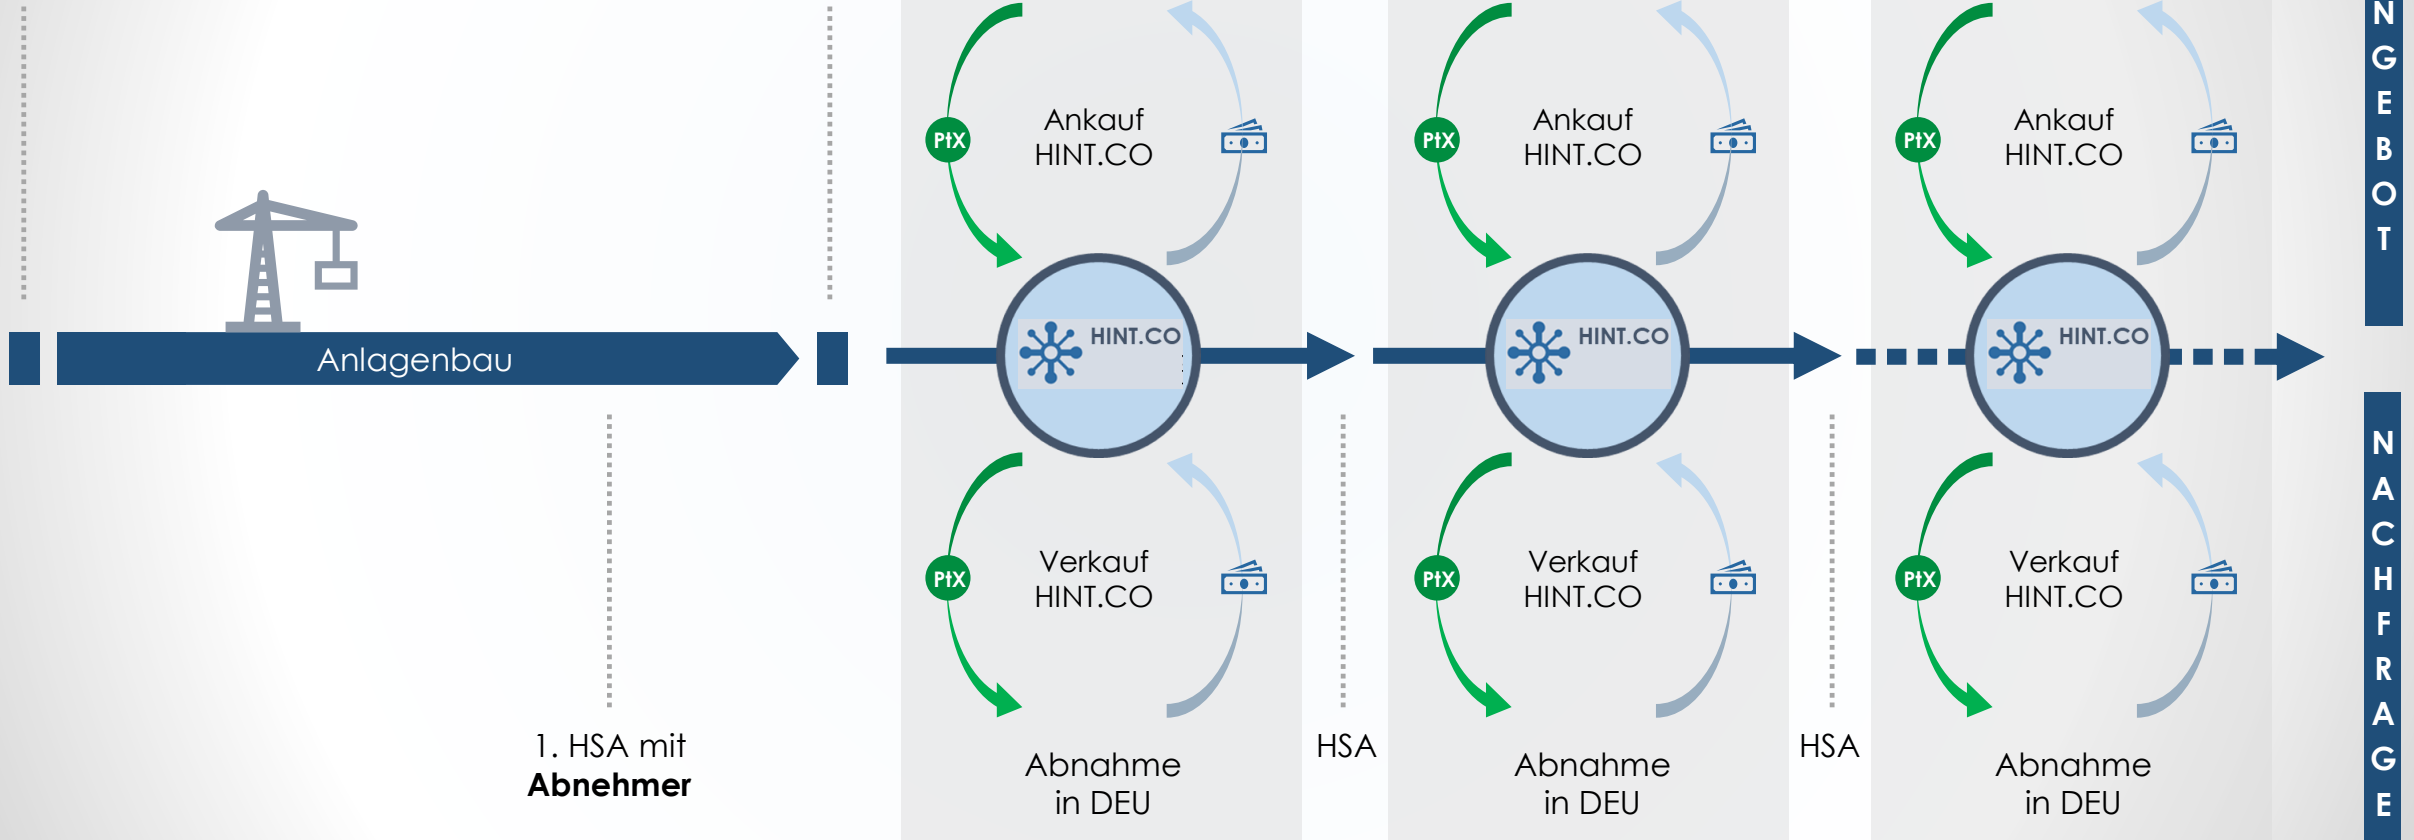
Anlagenbau

1. HSA mit
**Abnehmer**

PtX
Ankauf
HINT.CO

HINT.CO

PtX
Verkauf
HINT.CO

Abnahme
in DEU

HSA

PtX
Ankauf
HINT.CO

HINT.CO

PtX
Verkauf
HINT.CO

Abnahme
in DEU

HSA

PtX
Ankauf
HINT.CO

HINT.CO

PtX
Verkauf
HINT.CO

Abnahme
in DEU

NGEBOT

NACHFRAGE